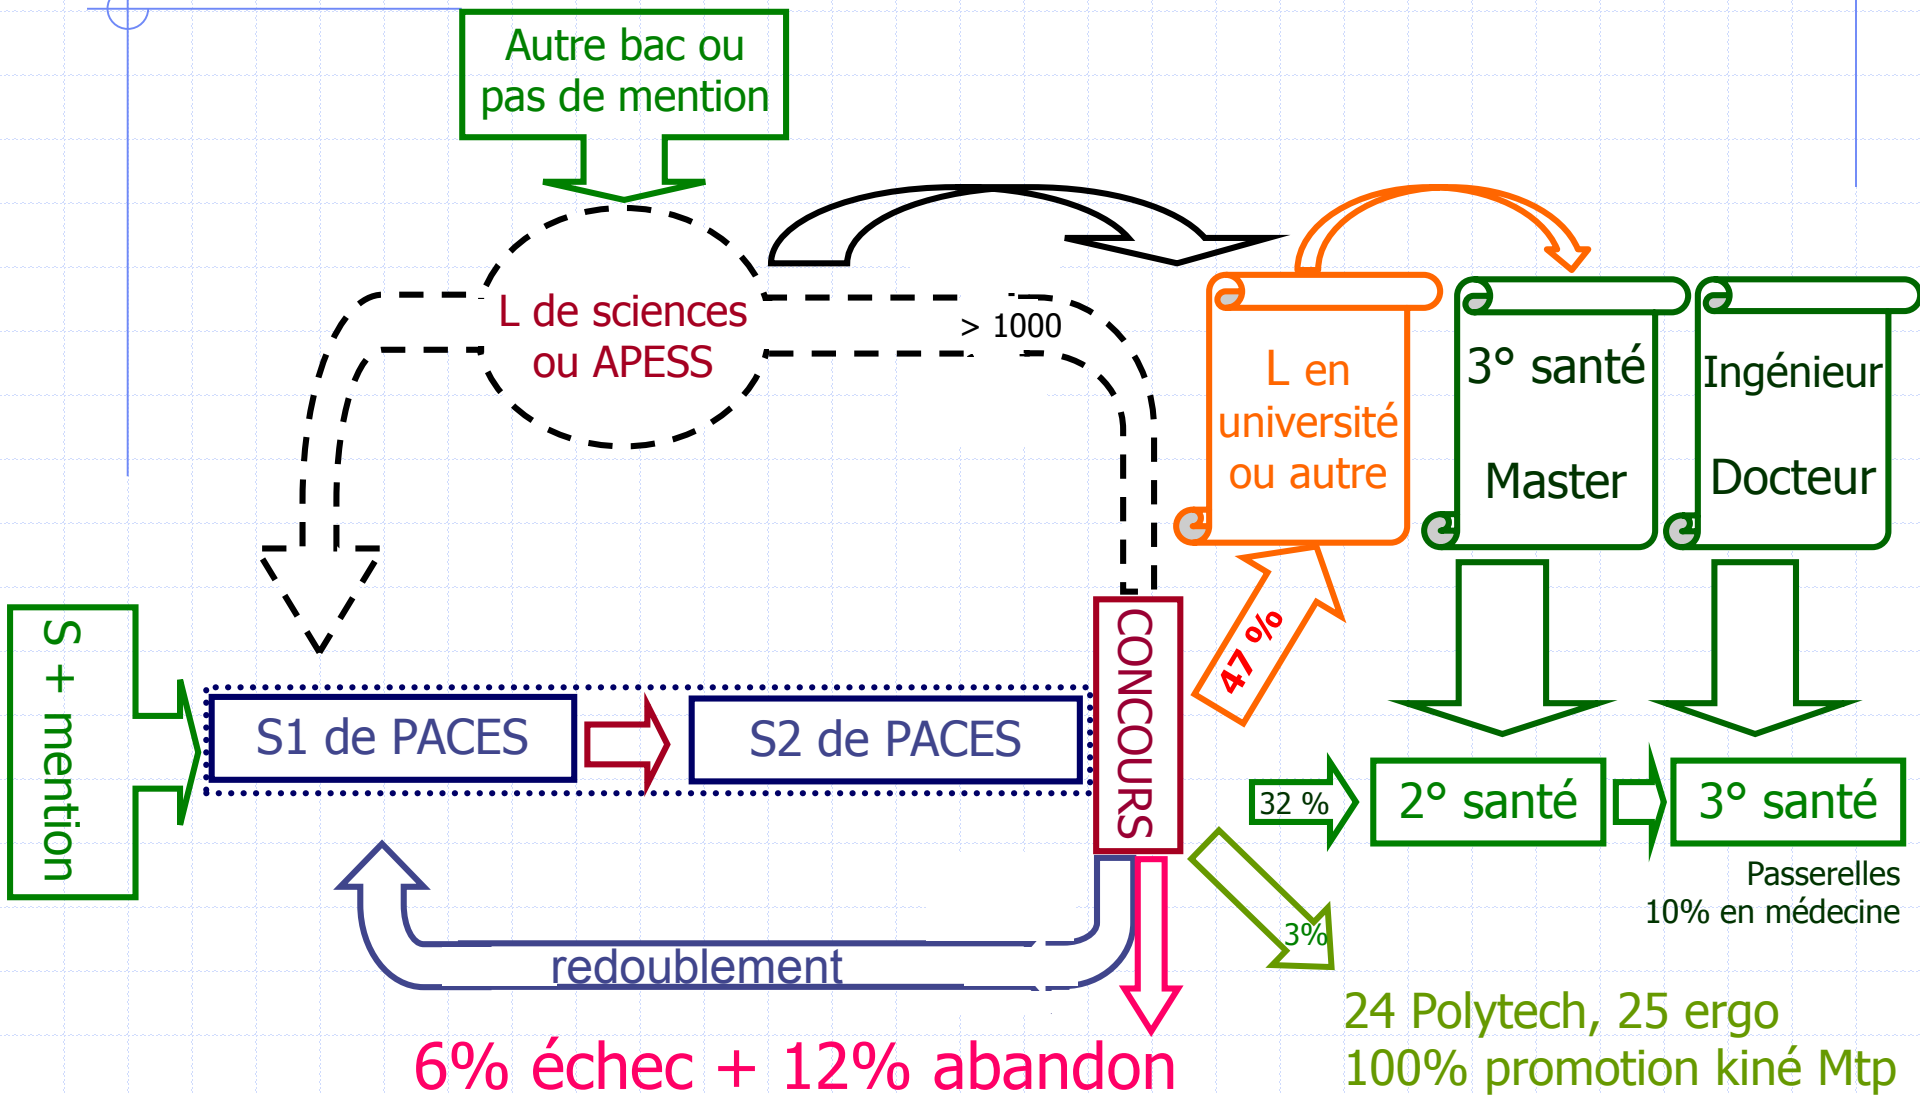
Autre bac ou pas de mention

L de sciences ou APESS

> 1000

L en université ou autre

3° santé

Master

Ingénieur

Docteur

S + mention

S1 de PACES

S2 de PACES

CONCOURS

47 %

32 %

2° santé

3° santé

Passerelles
10% en médecine

3%

redoublement

6% échec + 12% abandon

24 Polytech, 25 ergo
100% promotion kiné Mtp